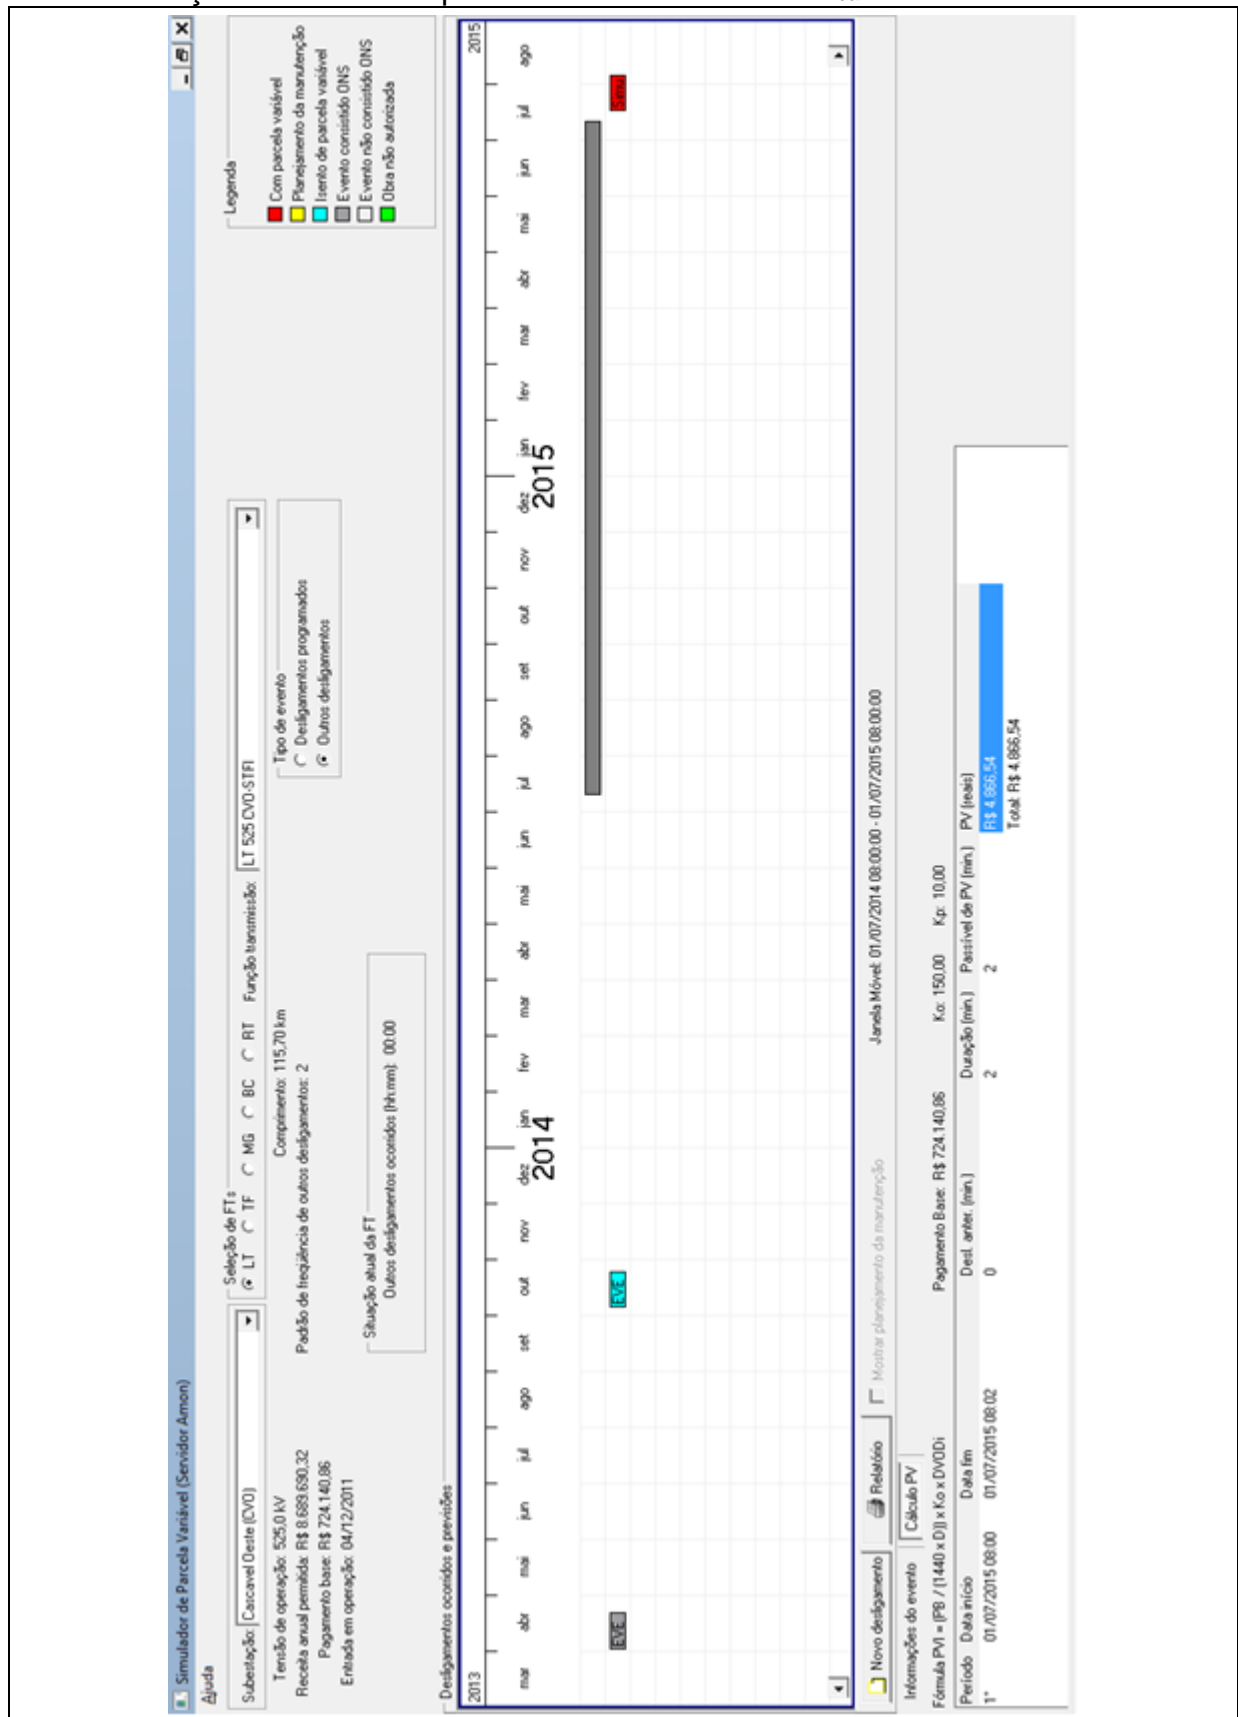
Simulador de Parcela Variável (Servidor Amon)

Ajuda

Subestação: Cascavel Oeste (CVO)

Seleção de FTs
LT TF MG BC RT

Função transmissão: LT 525 CVO-STFI

Tensão de operação: 525,0 kV
Receita anual permitida: R$ 8.689.690,32
Pagamento base: R$ 724.140,86
Entrada em operação: 04/12/2011

Comprimento: 115,70 km
Padrão de frequência de outros desligamentos: 2

Tipo de evento
Desligamentos programados
Outros desligamentos

Situação atual da FT
Outros desligamentos ocorridos (hh:mm): 00:00

Legenda
Com parcela variável
Planejamento da manutenção
Isento de parcela variável
Evento consistido ONS
Evento não consistido ONS
Obra não autorizada

Desligamentos ocorridos e previsões

2013 mar abr mai jun jul ago set out nov dez jan 2014 fev mar abr mai jun jul ago set out nov dez jan 2015 fev mar abr mai jun jul ago 2015

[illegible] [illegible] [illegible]

Novo desligamento   Relatório   Mostrar planejamento da manutenção   Janela Móvel: 01/07/2014 08:00:00 - 01/07/2015 08:00:00

Informações do evento   Cálculo PV

Fórmula PVI = (PB / (1440 x D)) x Ko x DVODi   Pagamento Base: R$ 724.140,86   Ko: 150,00   Kp: 10,00

| Período | Data início | Data fim | Desl. anter. (min.) | Duração (min.) | Passível de PV (min.) | PV (reais) |
|---|---|---|---|---|---|---|
| 1° | 01/07/2015 08:00 | 01/07/2015 08:02 | 0 | 2 | 2 | R$ 4.866,54 |

Total: R$ 4.866,54